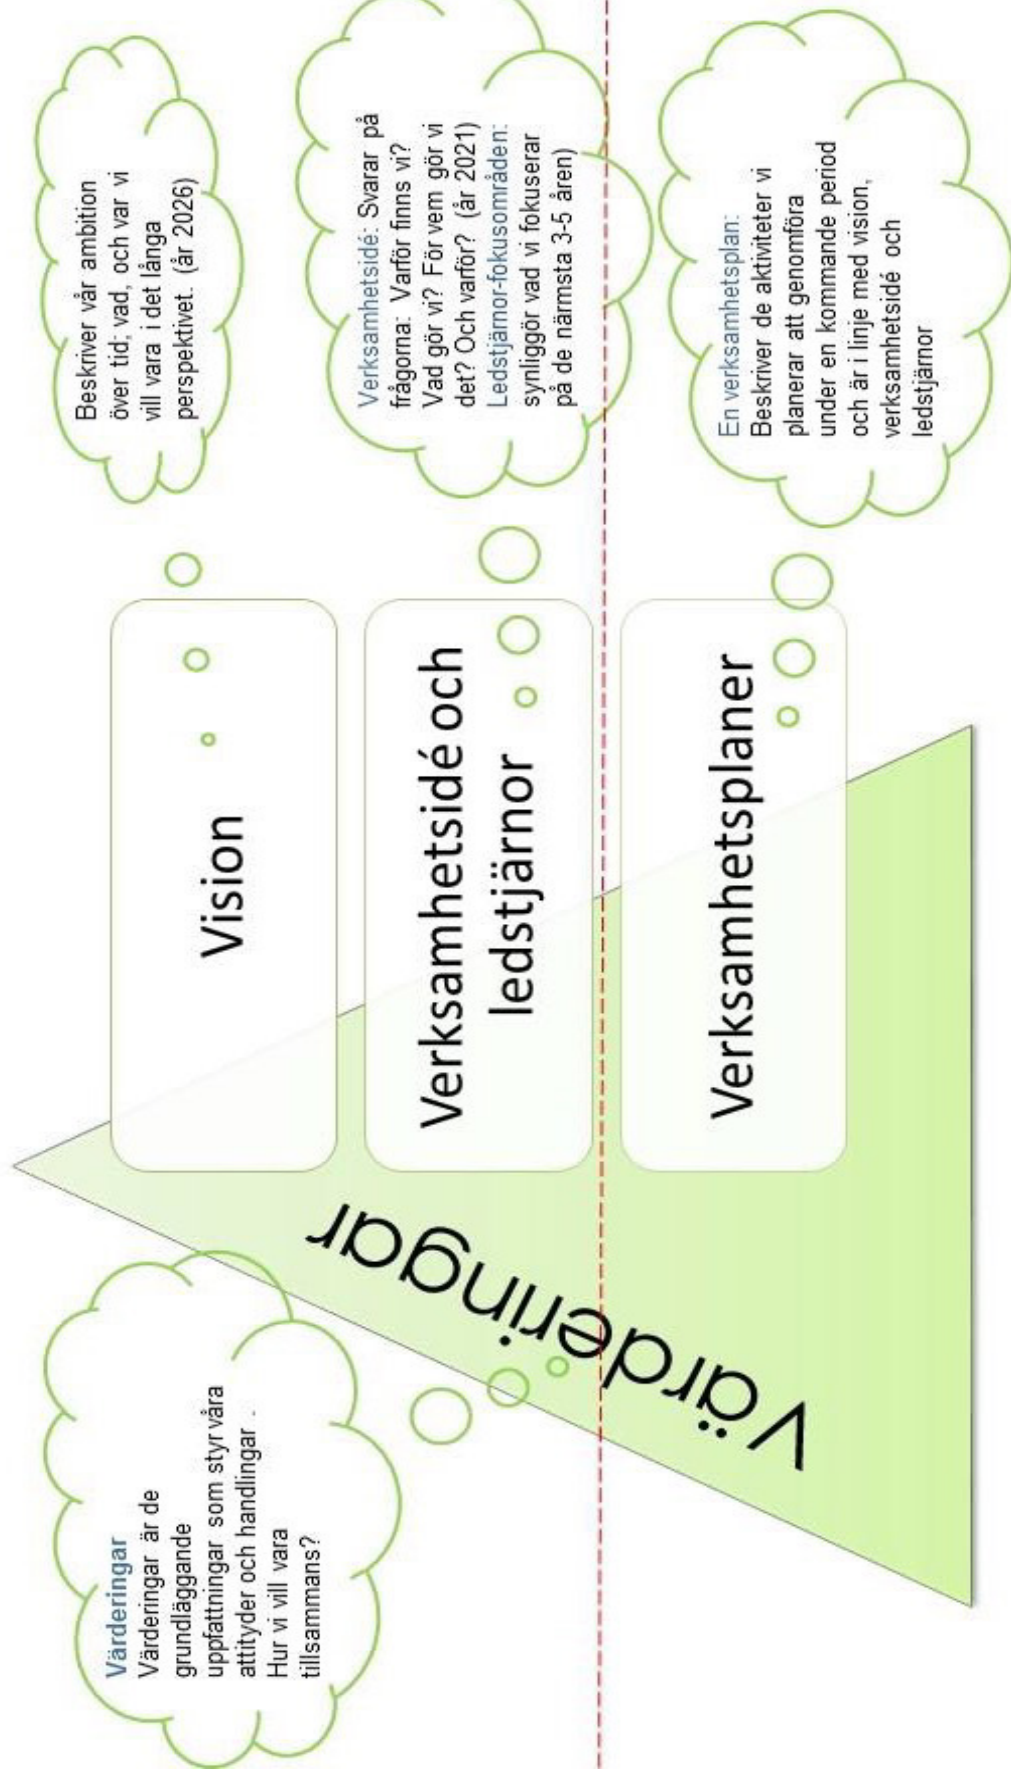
Beskriver vår ambition över tid; vad, och var vi vill vara i det långa perspektivet. (år 2026)

Verksamhetsidé: Svarar på frågorna: Varför finns vi? Vad gör vi? För vem gör vi det? Och varför? (år 2021)
Ledstjärnor-fokusområden: synliggör vad vi fokuserar på de närmsta 3-5 åren)

En verksamhetsplan:
Beskriver de aktiviteter vi planerar att genomföra under en kommande period och är i linje med vision, verksamhetsidé och ledstjärnor

Vision

Verksamhetsidé och ledstjärnor

Verksamhetsplaner

Värderingar

Värderingar
Värderingar är de grundläggande uppfattningar som styr våra attityder och handlingar . Hur vi vill vara tillsammans?